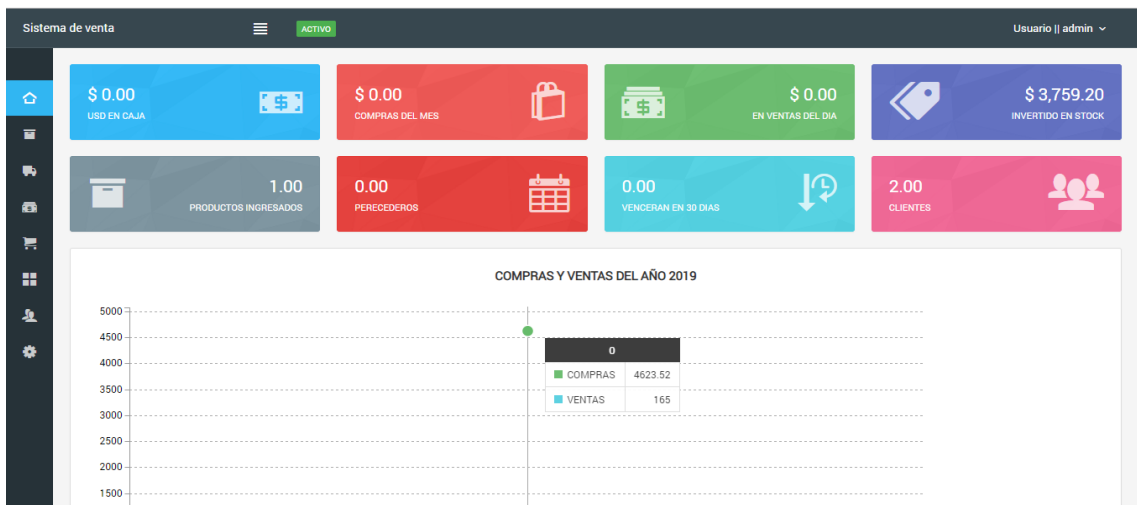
Sistema de venta

ACTIVO

Usuario || admin

$ 0.00
USD EN CAJA

$ 0.00
COMPRAS DEL MES

$ 0.00
EN VENTAS DEL DIA

$ 3,759.20
INVERTIDO EN STOCK

1.00
PRODUCTOS INGRESADOS

0.00
PERECEDEROS

0.00
VENCERAN EN 30 DIAS

2.00
CLIENTES

COMPRAS Y VENTAS DEL AÑO 2019

5000
4500
4000
3500
3000
2500
2000
1500

| 0 | |
|---|---|
| COMPRAS | 4623.52 |
| VENTAS | 165 |